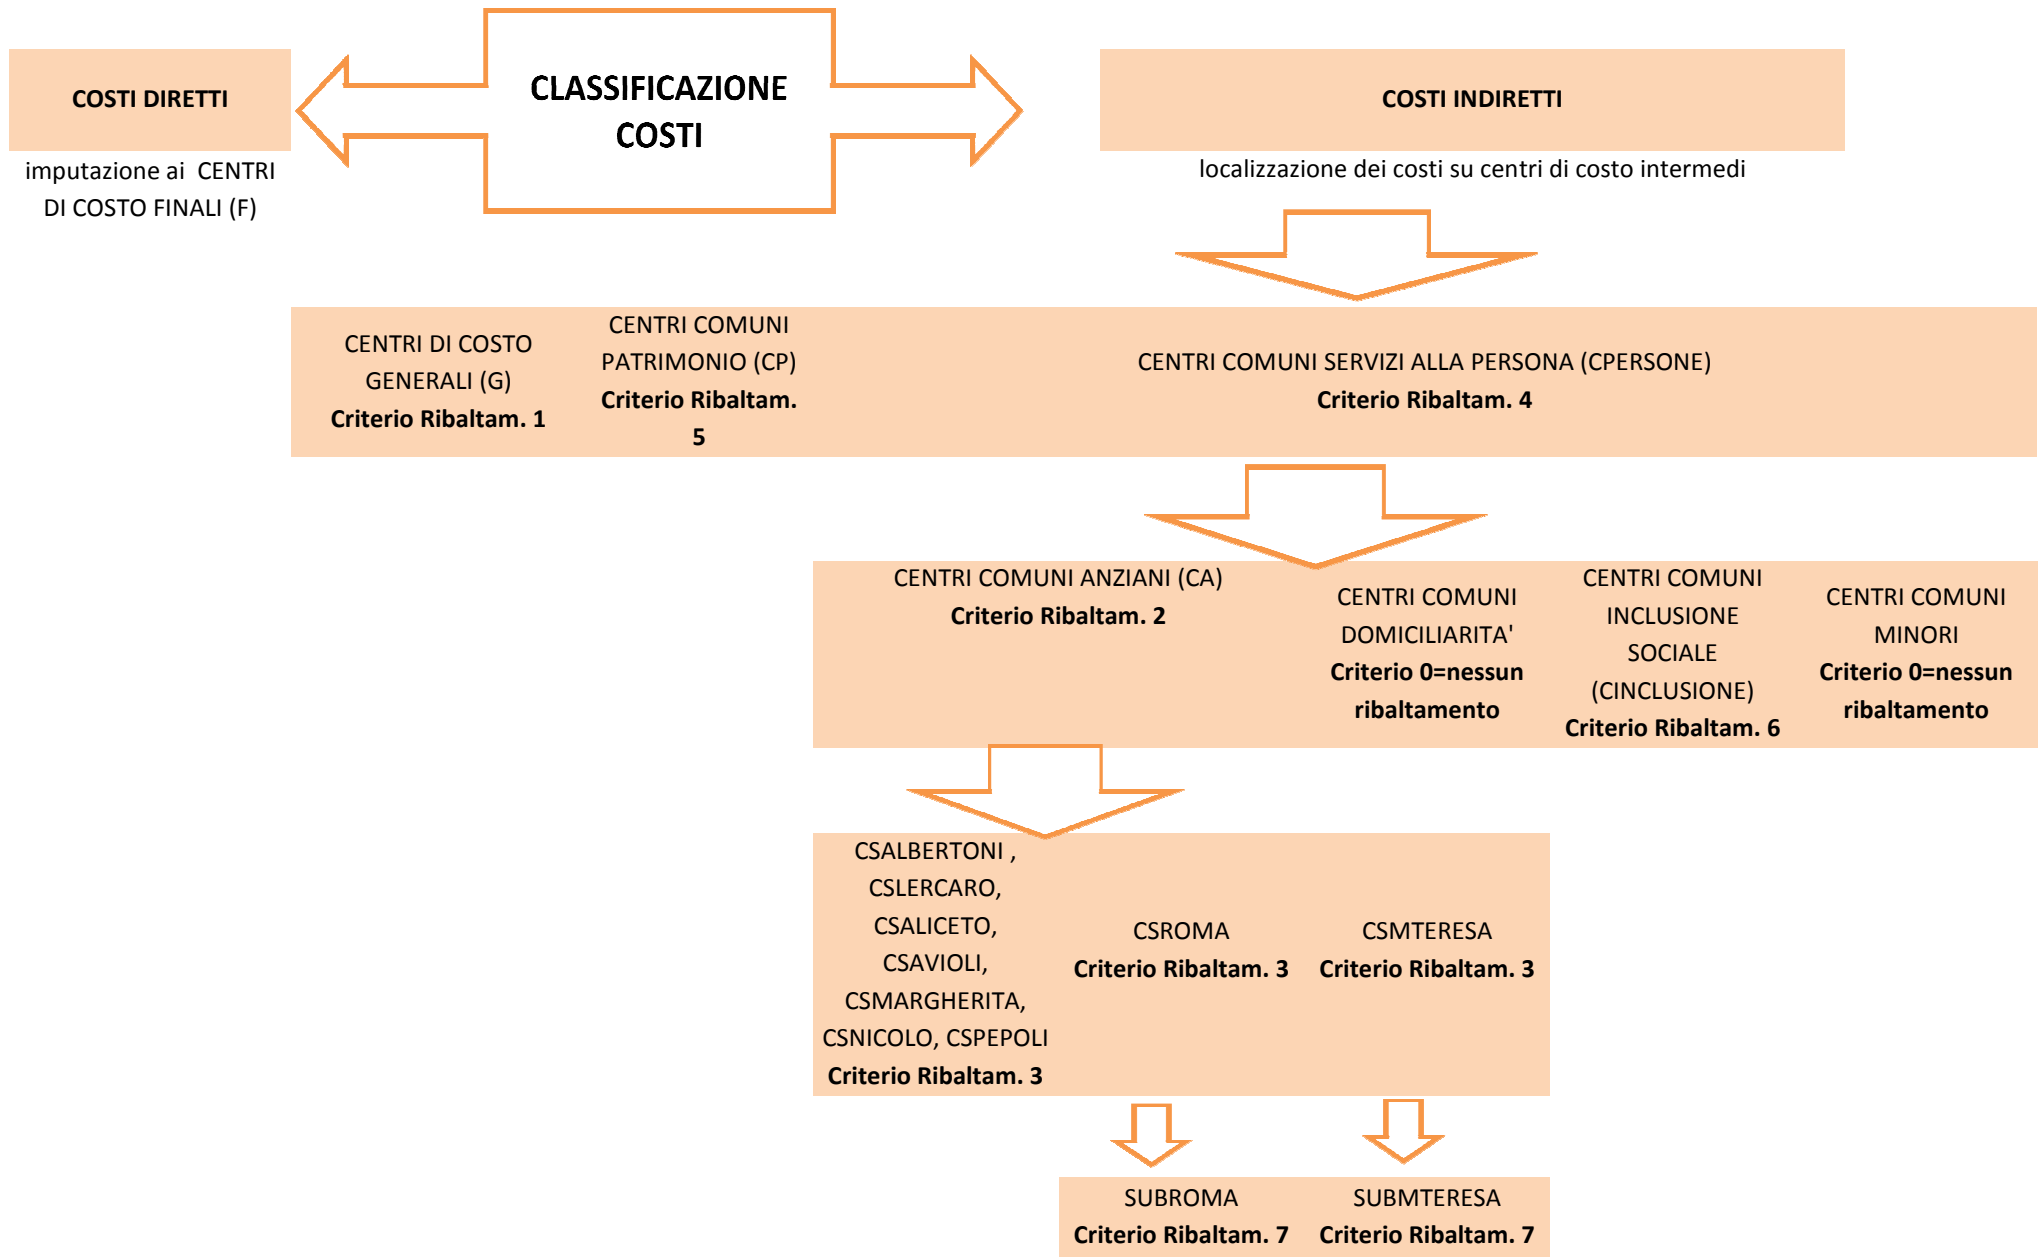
COSTI DIRETTI

imputazione ai CENTRI DI COSTO FINALI (F)

CLASSIFICAZIONE COSTI

COSTI INDIRETTI

localizzazione dei costi su centri di costo intermedi

CENTRI DI COSTO GENERALI (G)
**Criterio Ribaltam. 1**

CENTRI COMUNI PATRIMONIO (CP)
**Criterio Ribaltam. 5**

CENTRI COMUNI SERVIZI ALLA PERSONA (CPERSONE)
**Criterio Ribaltam. 4**

CENTRI COMUNI ANZIANI (CA)
**Criterio Ribaltam. 2**

CENTRI COMUNI DOMICILIARITA'
**Criterio 0=nessun ribaltamento**

CENTRI COMUNI INCLUSIONE SOCIALE (CINCLUSIONE)
**Criterio Ribaltam. 6**

CENTRI COMUNI MINORI
**Criterio 0=nessun ribaltamento**

CSALBERTONI , CSLERCARO, CSALICETO, CSAVIOLI, CSMARGHERITA, CSNICOLO, CSPEPOLI
**Criterio Ribaltam. 3**

CSROMA
**Criterio Ribaltam. 3**

CSMTERESA
**Criterio Ribaltam. 3**

SUBROMA
**Criterio Ribaltam. 7**

SUBMTERESA
**Criterio Ribaltam. 7**